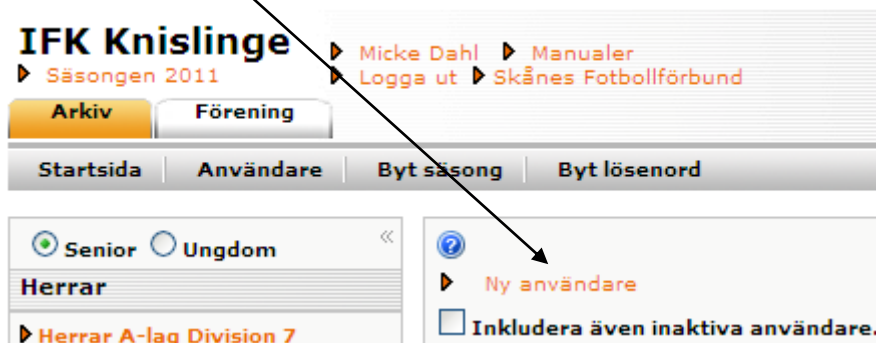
IFK Knislinge
Säsongen 2011

Micke Dahl
Manualer
Logga ut
Skånes Fotbollförbund

Arkiv
Förening

Startsida
Användare
Byt säsong
Byt lösenord

Senior
Ungdom
«
Herrar
Herrar A-lag Division 7

?
Ny användare
Inkludera även inaktiva användare.